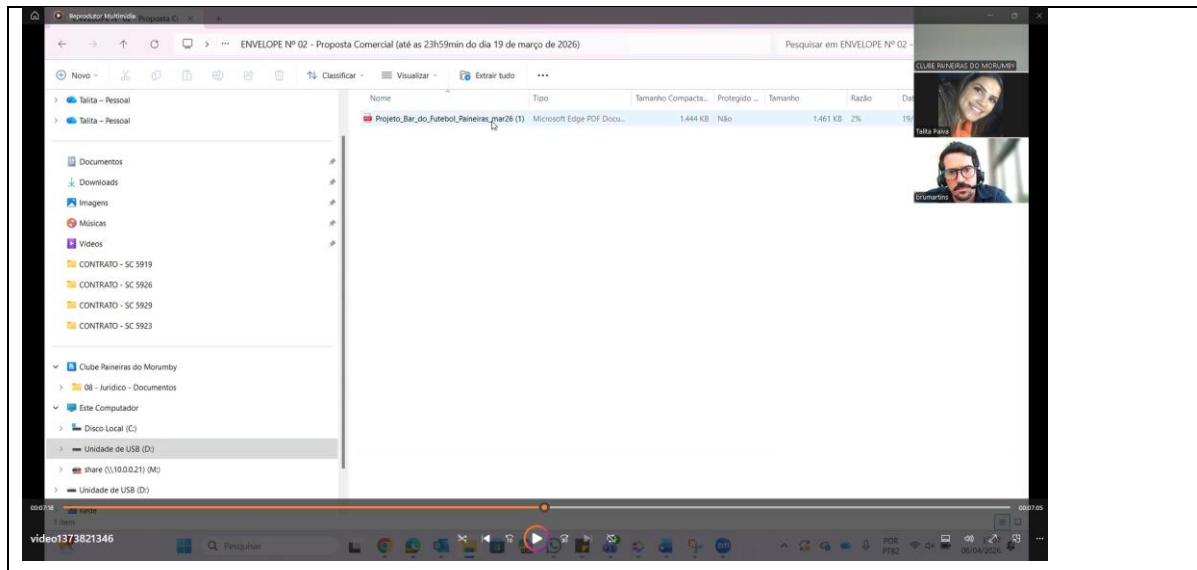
Reprodutor Multimídia Proposta C

ENVELOPE Nº 02 - Proposta Comercial (até as 23h59min do dia 19 de março de 2026)

Pesquisar em ENVELOPE Nº 02 -

Novo

Classificar

Visualizar

Extrair tudo

...

Talita – Pessoal

Talita – Pessoal

Documentos

Downloads

Imagens

Músicas

Vídeos

CONTRATO - SC 5919

CONTRATO - SC 5926

CONTRATO - SC 5929

CONTRATO - SC 5923

Clube Paineiras do Morumby

08 - Juridico - Documentos

Este Computador

Disco Local (C:)

Unidade de USB (D:)

share (\\10.0.0.21) (M:)

Unidade de USB (D:)

| Nome | Tipo | Tamanho Compacta... | Protegido ... | Tamanho | Razão | Dat |
|---|---|---|---|---|---|---|
| Projeto_Bar_do_Futebol_Paineiras_mar26 (1) | Microsoft Edge PDF Docu... | 1.444 KB | Não | 1.461 KB | 2% | 19/ |

CLUBE PAINEIRAS DO MORUMBY

Talita Paiva

brumartins

00:07:18

00:07:05

1 item

video1373821346

Pesquisar

POR PTB2

06/04/2026